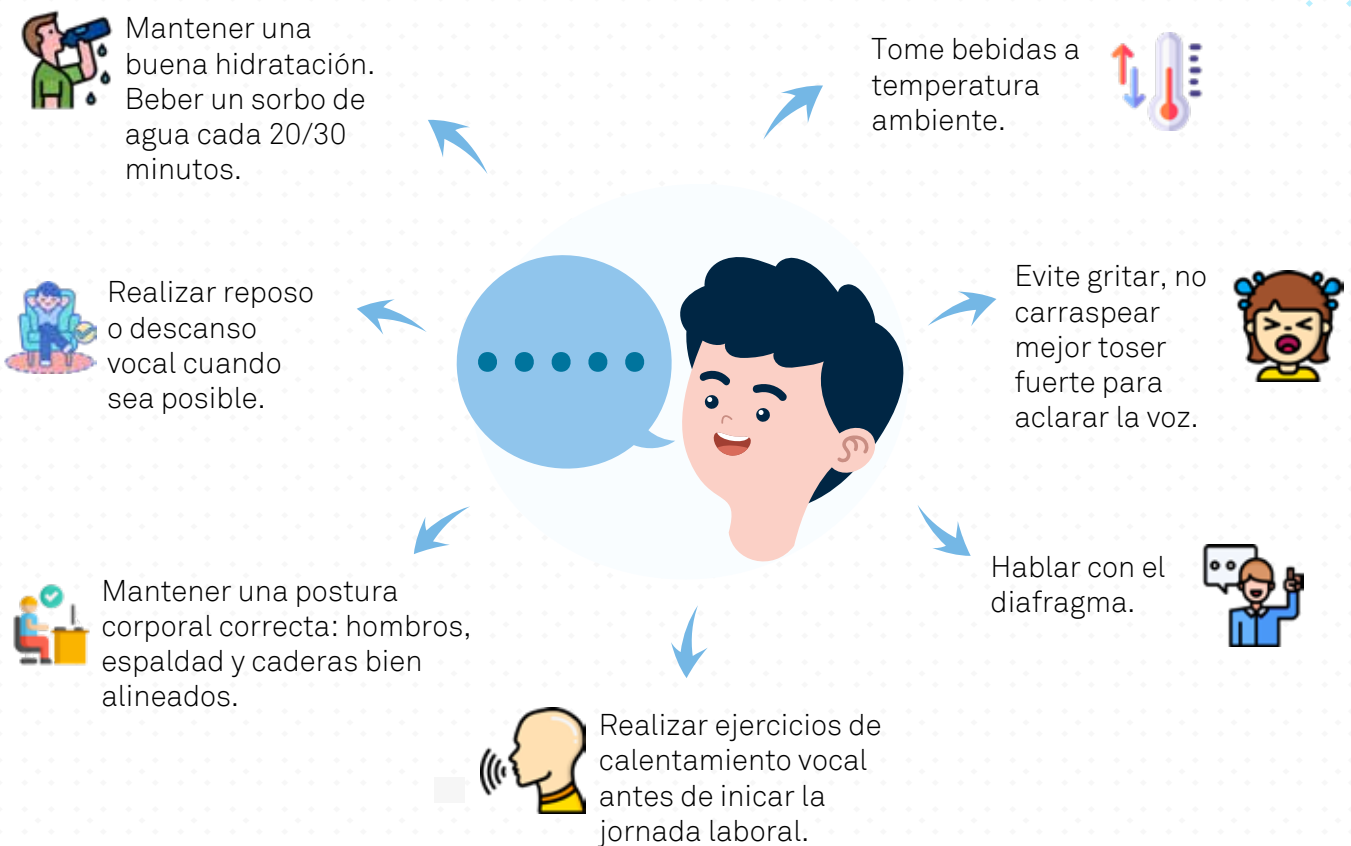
Mantener una buena hidratación. Beber un sorbo de agua cada 20/30 minutos.

Tome bebidas a temperatura ambiente.

Realizar reposo o descanso vocal cuando sea posible.

Evite gritar, no carraspear mejor toser fuerte para aclarar la voz.

Mantener una postura corporal correcta: hombros, espaldad y caderas bien alineados.

Hablar con el diafragma.

Realizar ejercicios de calentamiento vocal antes de inicar la jornada laboral.